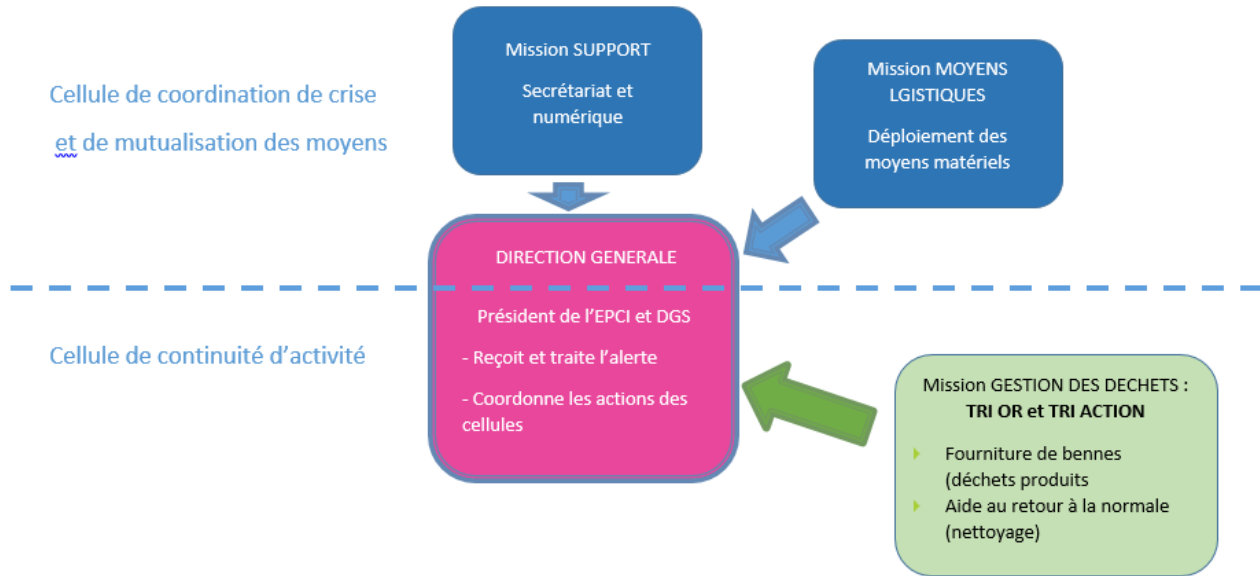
Cellule de coordination de crise
et de mutualisation des moyens

Mission SUPPORT

Secrétariat et numérique

Mission MOYENS LGISTIQUES

Déploiement des moyens matériels

DIRECTION GENERALE

Président de l'EPCI et DGS

- Reçoit et traite l'alerte

- Coordonne les actions des cellules

Cellule de continuité d'activité

Mission GESTION DES DECHETS : TRI OR et TRI ACTION

Fourniture de bennes (déchets produits

Aide au retour à la normale (nettoyage)